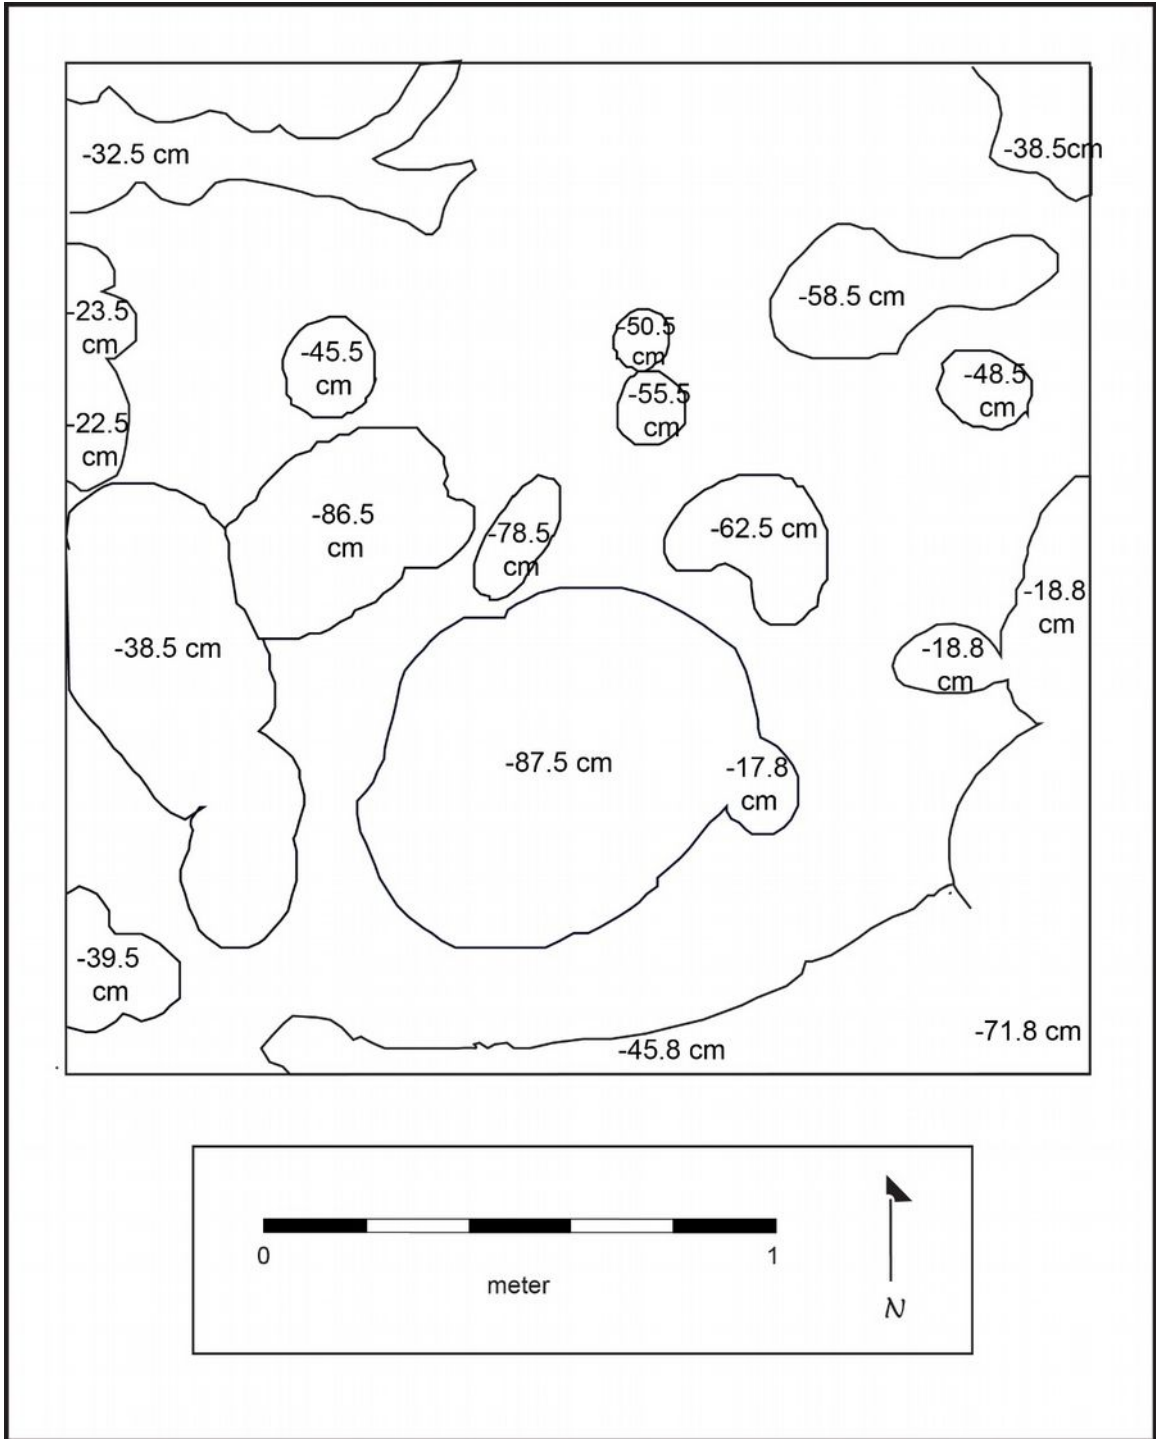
-32.5 cm

-38.5cm

-58.5 cm

-23.5 cm

-45.5 cm

-50.5 cm

-55.5 cm

-48.5 cm

-22.5 cm

-86.5 cm

-78.5 cm

-62.5 cm

-18.8 cm

-38.5 cm

-18.8 cm

-87.5 cm

-17.8 cm

-39.5 cm

-71.8 cm

-45.8 cm

0

1

meter

N